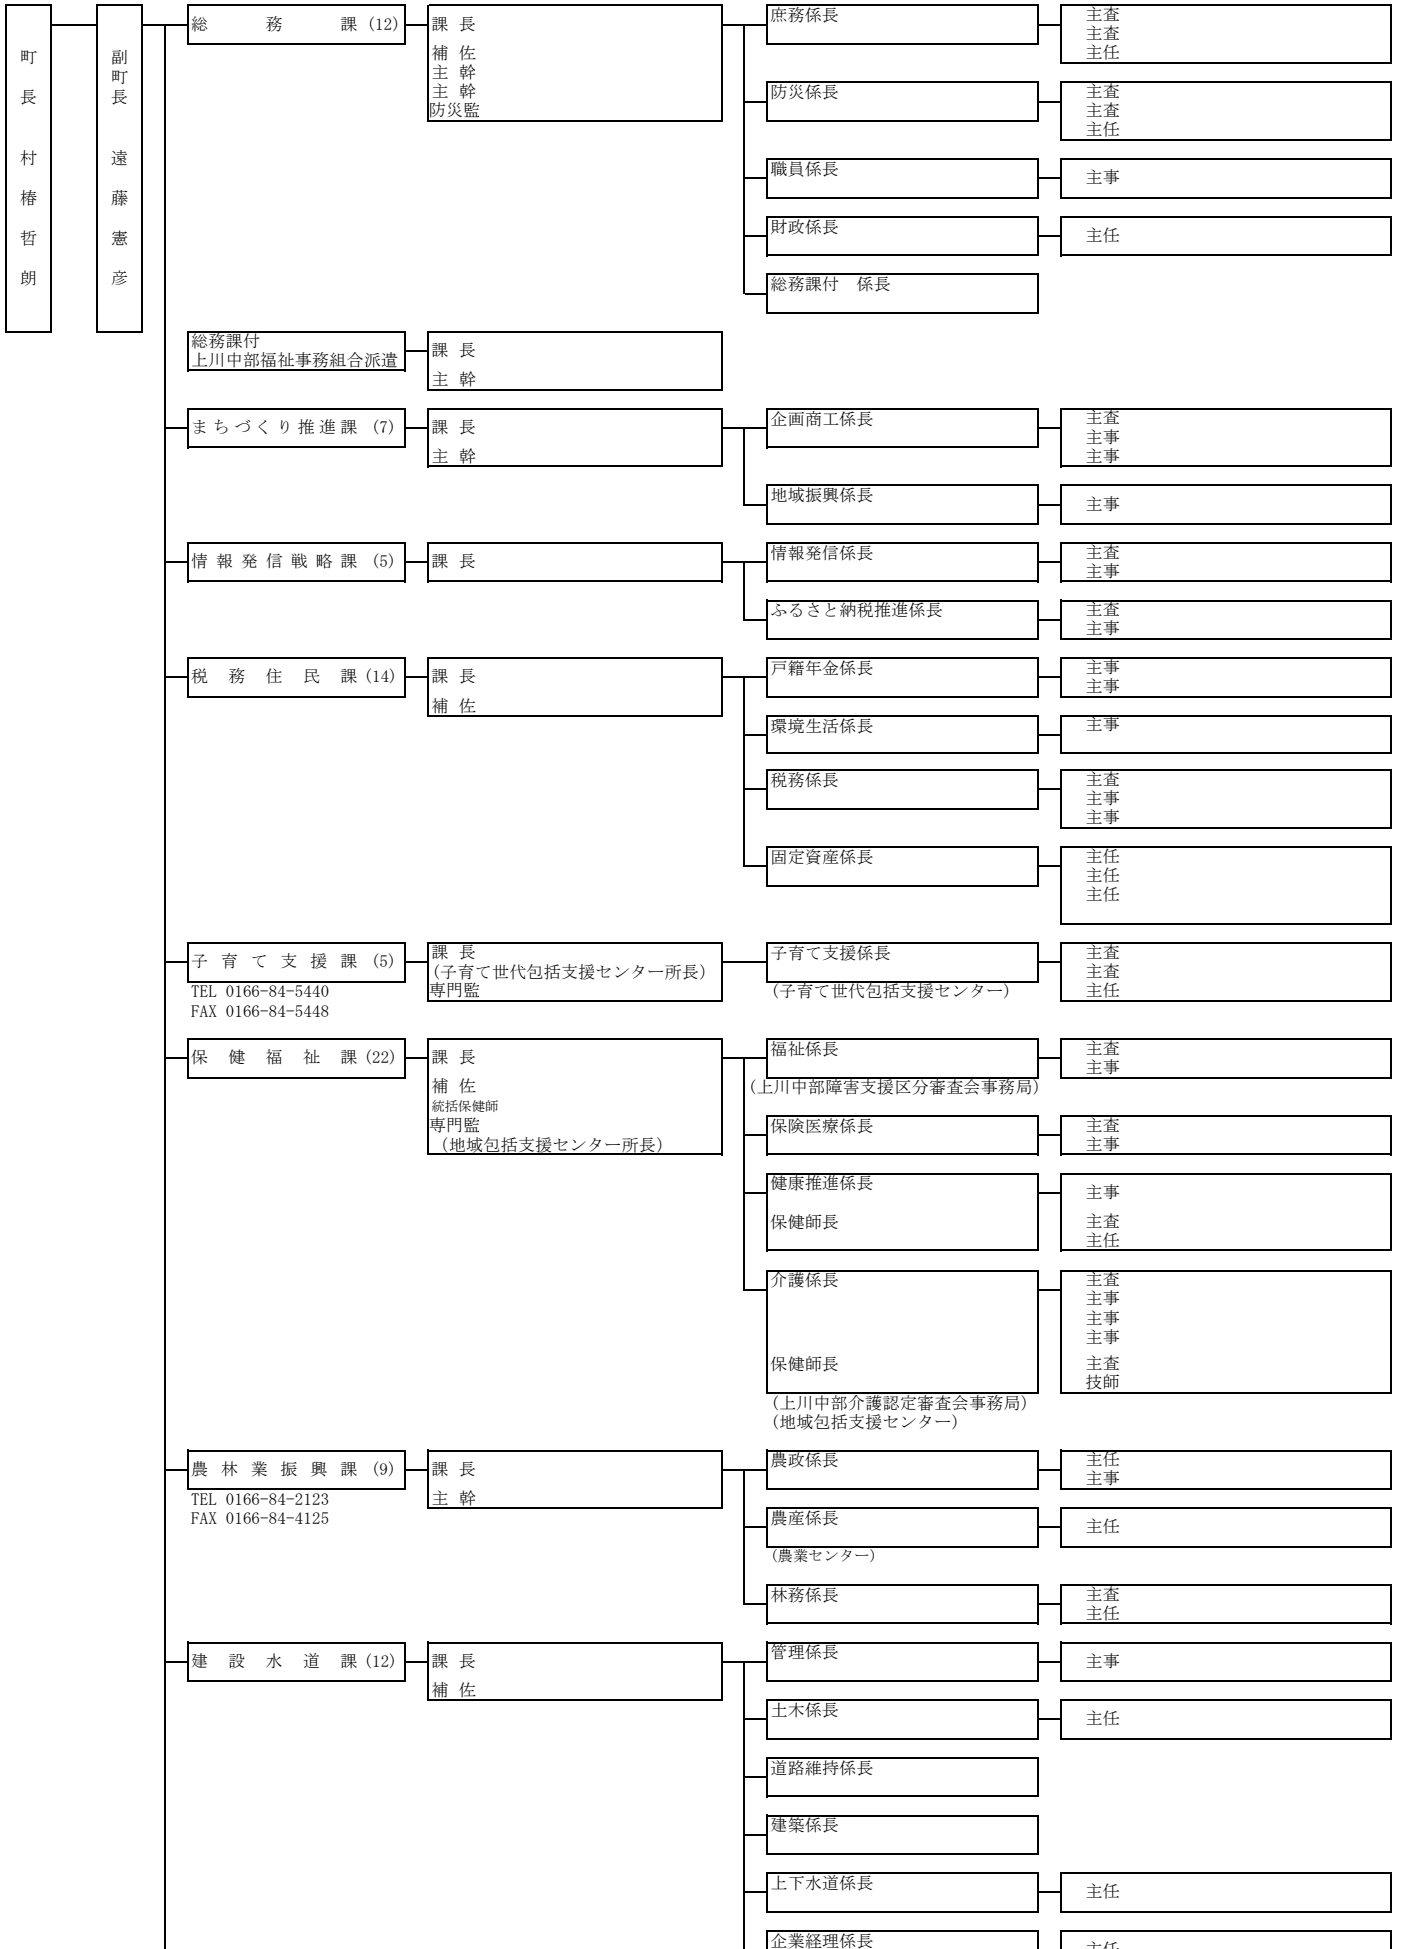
町長 村椿哲朗

副町長 遠藤憲彦

総 務 課 (12)
課長
補佐
主幹
主幹
防災監

庶務係長
主査
主査
主任

防災係長
主査
主査
主任

職員係長
主事

財政係長
主任

総務課付 係長

総務課付
上川中部福祉事務組合派遣
課長
主幹

まちづくり推進課 (7)
課長
主幹

企画商工係長
主査
主事
主事

地域振興係長
主事

情報発信戦略課 (5)
課長

情報発信係長
主査
主事

ふるさと納税推進係長
主査
主事

税務住民課 (14)
課長
補佐

戸籍年金係長
主事
主事

環境生活係長
主事

税務係長
主査
主事
主事

固定資産係長
主任
主任
主任

子育て支援課 (5)
TEL 0166-84-5440
FAX 0166-84-5448
課長
(子育て世代包括支援センター所長)
専門監

子育て支援係長
(子育て世代包括支援センター)
主査
主査
主任

保健福祉課 (22)
課長
補佐
統括保健師
専門監
(地域包括支援センター所長)

福祉係長
(上川中部障害支援区分審査会事務局)
主査
主事

保険医療係長
主査
主事

健康推進係長
保健師長
主事
主査
主任

介護係長
保健師長
(上川中部介護認定審査会事務局)
(地域包括支援センター)
主査
主事
主事
主事
主査
技師

農林業振興課 (9)
TEL 0166-84-2123
FAX 0166-84-4125
課長
主幹

農政係長
主任
主事

農産係長
(農業センター)
主任

林務係長
主査
主任

建設水道課 (12)
課長
補佐

管理係長
主事

土木係長
主任

道路維持係長

建築係長

上下水道係長
主任

企業経理係長
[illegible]